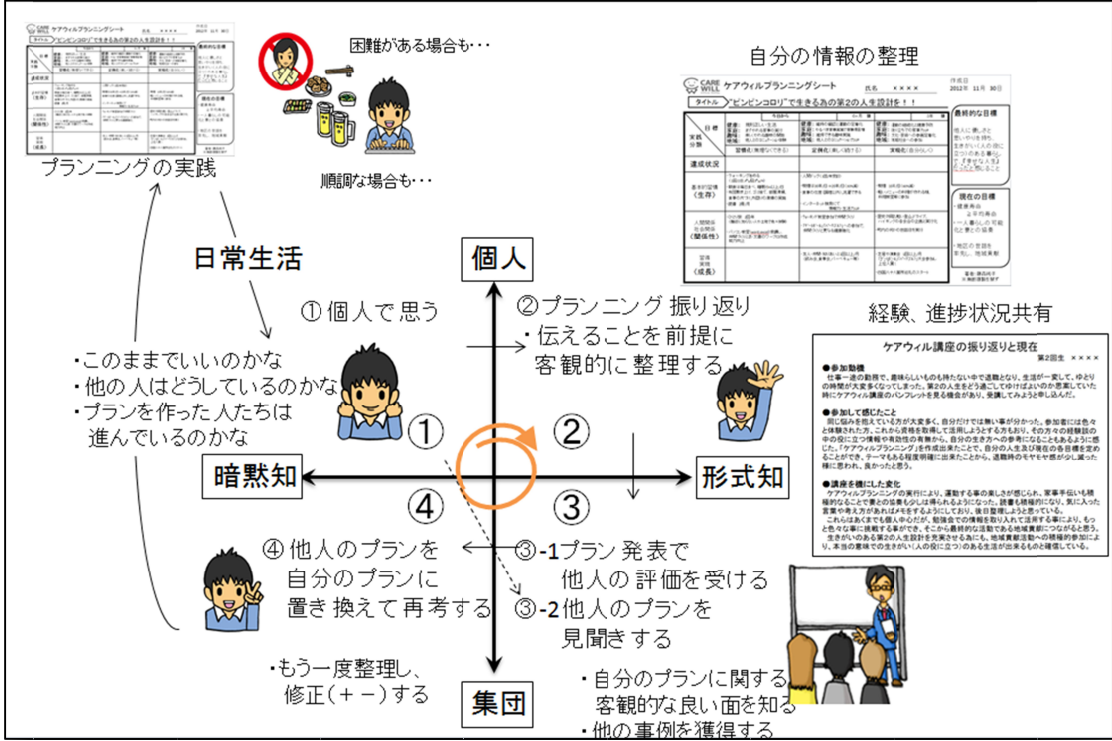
ケアウィルプランニングシート

プランニングの実践

困難がある場合も・・・

順調な場合も・・・

自分の情報の整理

CARE WILL ケアウィルプランニングシート 氏名 ××××

作成日 2012年 11月 30日

タイトル "ピンピンコロリ"で生きる為の第2の人生設計を！！

最終的な目標

現在の目標

日常生活

個人

①個人で思う

②プランニング 振り返り
・伝えることを前提に客観的に整理する

経験、進捗状況共有

ケアウィル講座の振り返りと現在

●参加動機

●参加して感じたこと

●講座を機にした変化

・このままでいいのかな
・他の人はどうしているのかな
・プランを作った人たちは進んでいるのかな

①

②

暗黙知

形式知

④

③

④他人のプランを自分のプランに置き換えて再考する

③-1プラン発表で他人の評価を受ける
③-2他人のプランを見聞きする

・もう一度整理し、修正(＋－)する

集団

・自分のプランに関する客観的な良い面を知る
・他の事例を獲得する